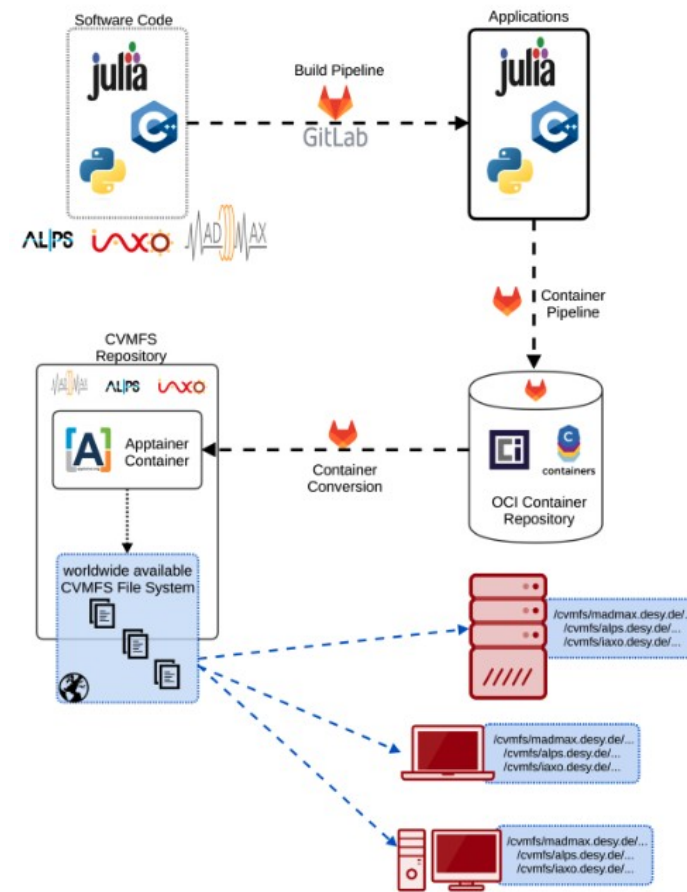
Software Code

julia

ALPS IAXO MADMAX

Build Pipeline

GitLab

Applications

julia

Container Pipeline

CVMFS Repository

MADMAX ALPS IAXO

Apptainer Container

Container Conversion

containers

OCI Container Repository

worldwide available CVMFS File System

/cvmfs/madmax.desy.de/...
/cvmfs/alps.desy.de/...
/cvmfs/iaxo.desy.de/...

/cvmfs/madmax.desy.de/...
/cvmfs/alps.desy.de/...
/cvmfs/iaxo.desy.de/...

/cvmfs/madmax.desy.de/...
/cvmfs/alps.desy.de/...
/cvmfs/iaxo.desy.de/...